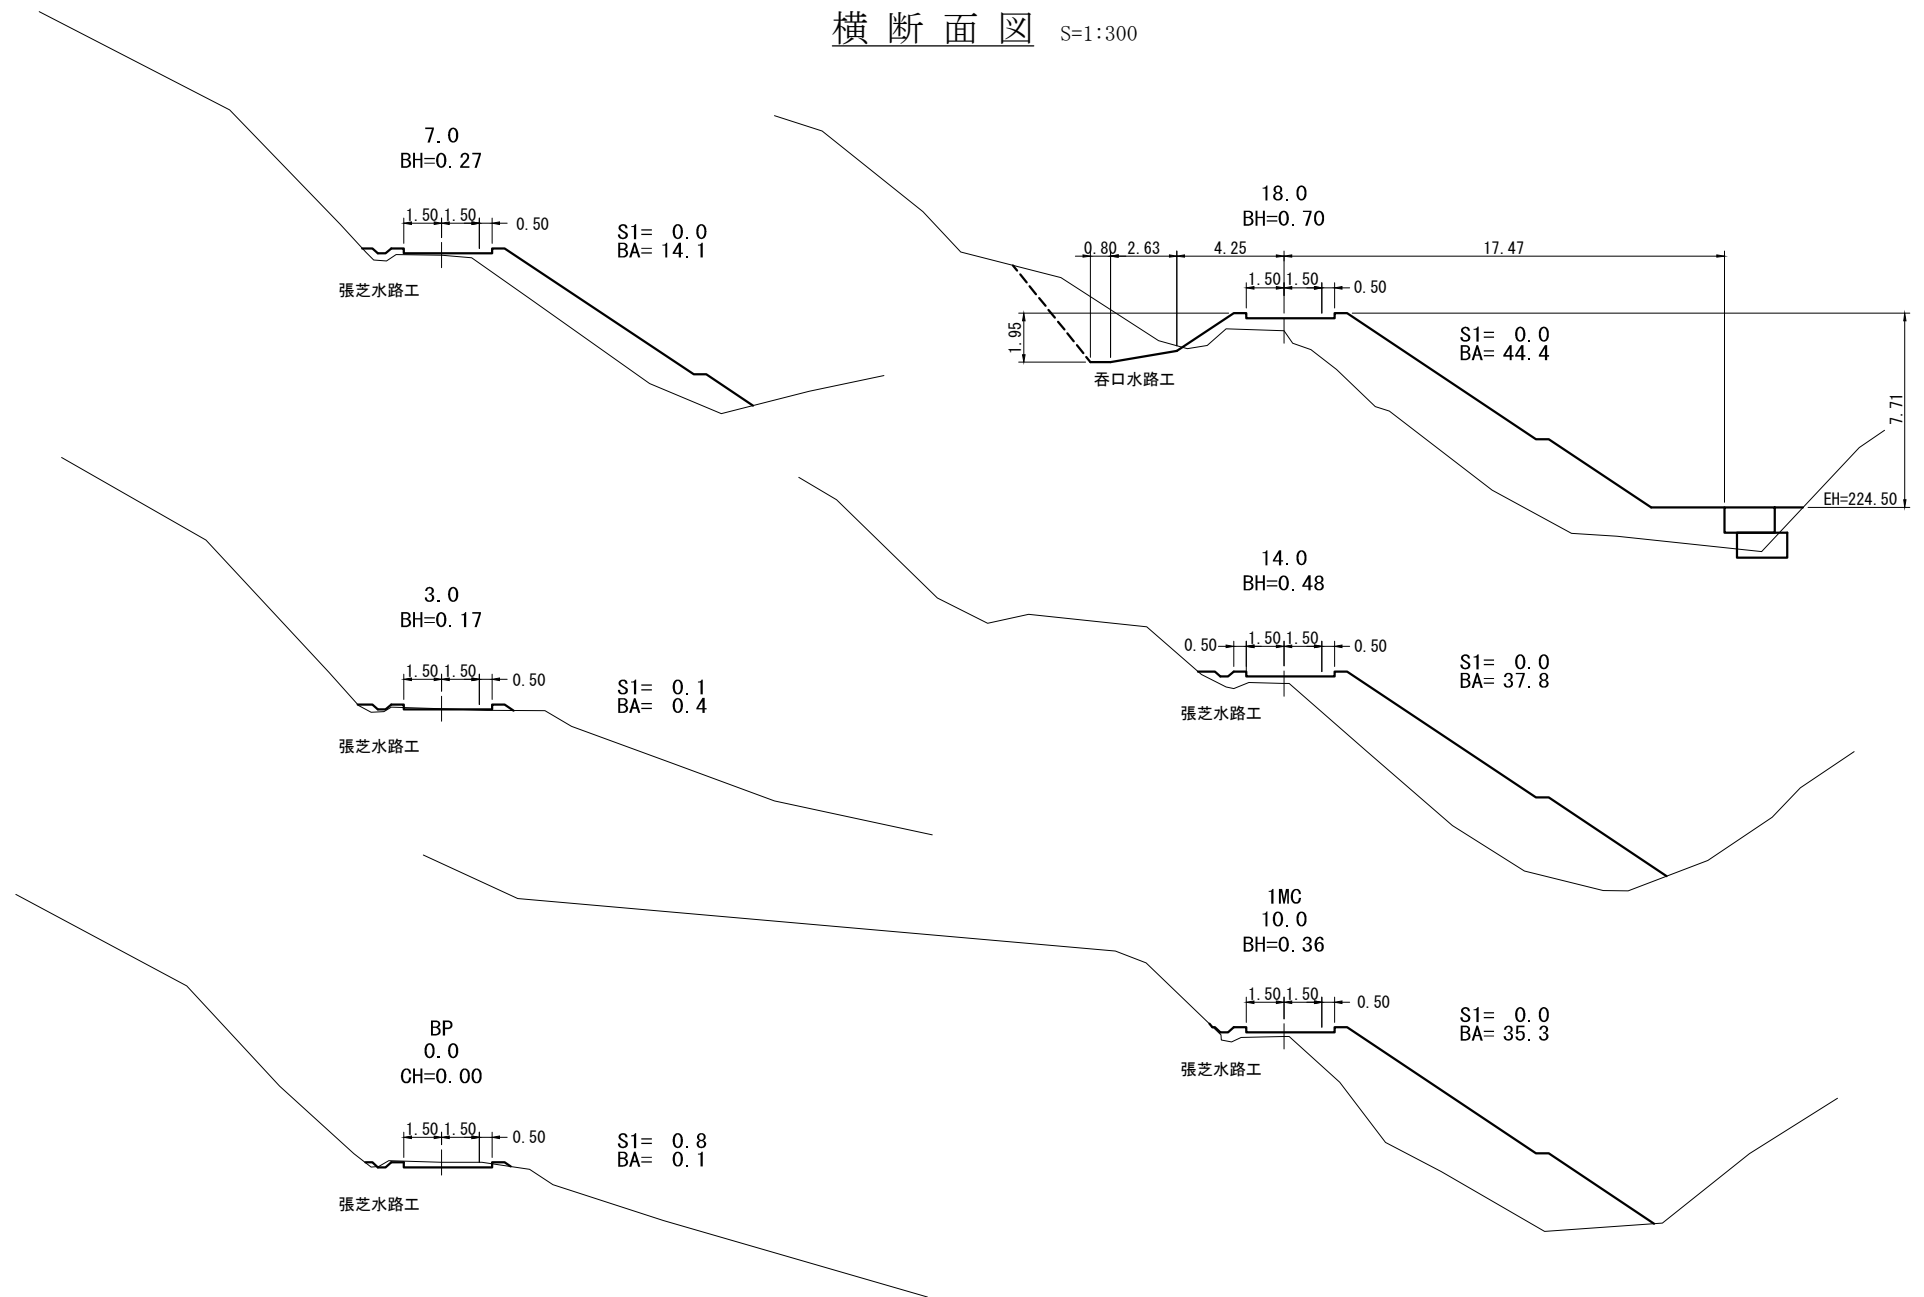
横 断 面 図 S=1:300

7.0
BH=0.27
1.50 1.50 0.50
S1= 0.0
BA= 14.1
張芝水路工

18.0
BH=0.70
0.80 2.63 4.25 17.47
1.50 1.50 0.50
1.95
S1= 0.0
BA= 44.4
呑口水路工
7.71
EH=224.50

3.0
BH=0.17
1.50 1.50 0.50
S1= 0.1
BA= 0.4
張芝水路工

14.0
BH=0.48
0.50 1.50 1.50 0.50
S1= 0.0
BA= 37.8
張芝水路工

1MC
10.0
BH=0.36
1.50 1.50 0.50
S1= 0.0
BA= 35.3
張芝水路工

BP
0.0
CH=0.00
1.50 1.50 0.50
S1= 0.8
BA= 0.1
張芝水路工